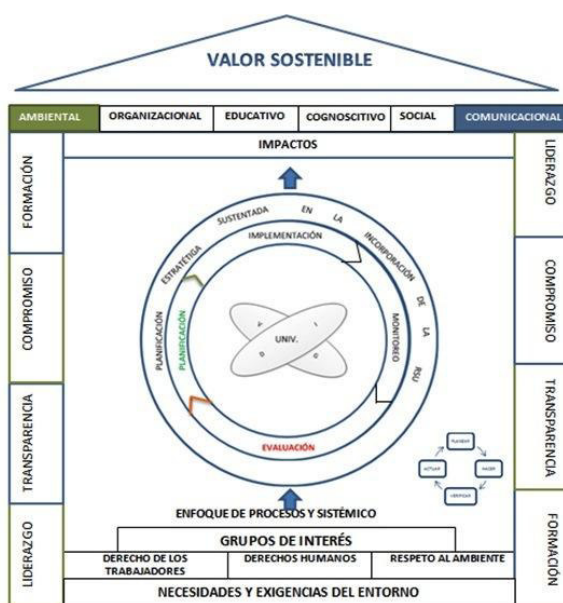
VALOR SOSTENIBLE

| AMBIENTAL | ORGANIZACIONAL | EDUCATIVO | COGNOSCITIVO | SOCIAL | COMUNICACIONAL |
|---|---|---|---|---|---|

FORMACIÓN

COMPROMISO

TRANSPARENCIA

LIDERAZGO

IMPACTOS

PLANIFICACIÓN ESTRATÉGIA SUSTENTADA EN LA INCORPORACIÓN DE LA RSU

IMPLEMENTACIÓN

PLANIFICACIÓN

MONITOREO

EVALUACIÓN

UNIV.

PLANEAR

HACER

VERIFICAR

ACTUAR

LIDERAZGO

COMPROMISO

TRANSPARENCIA

FORMACIÓN

ENFOQUE DE PROCESOS Y SISTÉMICO

GRUPOS DE INTERÉS

| DERECHO DE LOS TRABAJADORES | DERECHOS HUMANOS | RESPETO AL AMBIENTE |
|---|---|---|

NECESIDADES Y EXIGENCIAS DEL ENTORNO